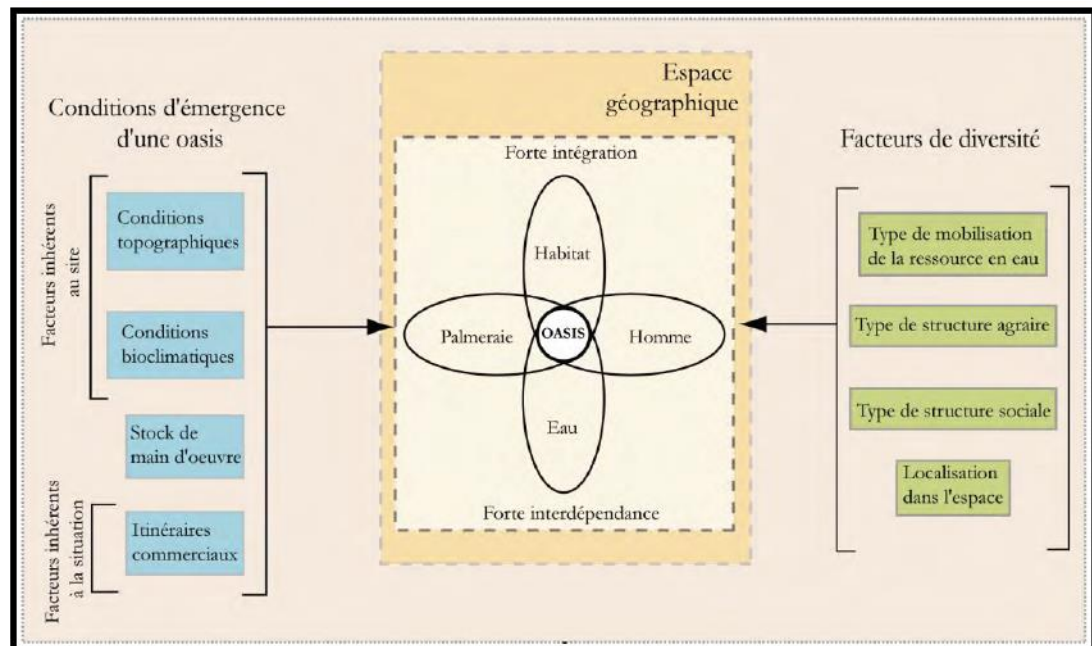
Conditions d'émergence d'une oasis

Facteurs inhérents au site

Conditions topographiques

Conditions bioclimatiques

Stock de main d'oeuvre

Facteurs inhérents à la situation

Itinéraires commerciaux

Espace géographique

Forte intégration

Habitat

Palmeraie

OASIS

Homme

Eau

Forte interdépendance

Facteurs de diversité

Type de mobilisation de la ressource en eau

Type de structure agraire

Type de structure sociale

Localisation dans l'espace